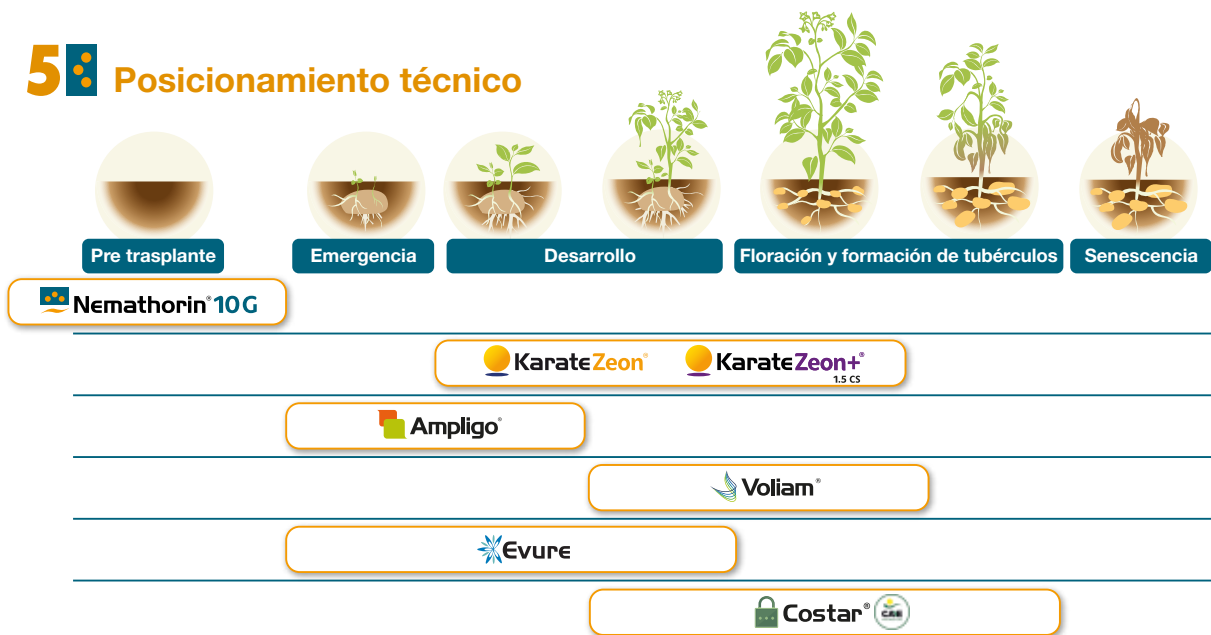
5 Posicionamiento técnico

Pre trasplante

Emergencia

Desarrollo

Floración y formación de tubérculos

Senescencia

Nemathorin® 10G

KarateZeon®

KarateZeon+® 1.5 CS

Ampligo®

Voliam®

Evure

Costar®